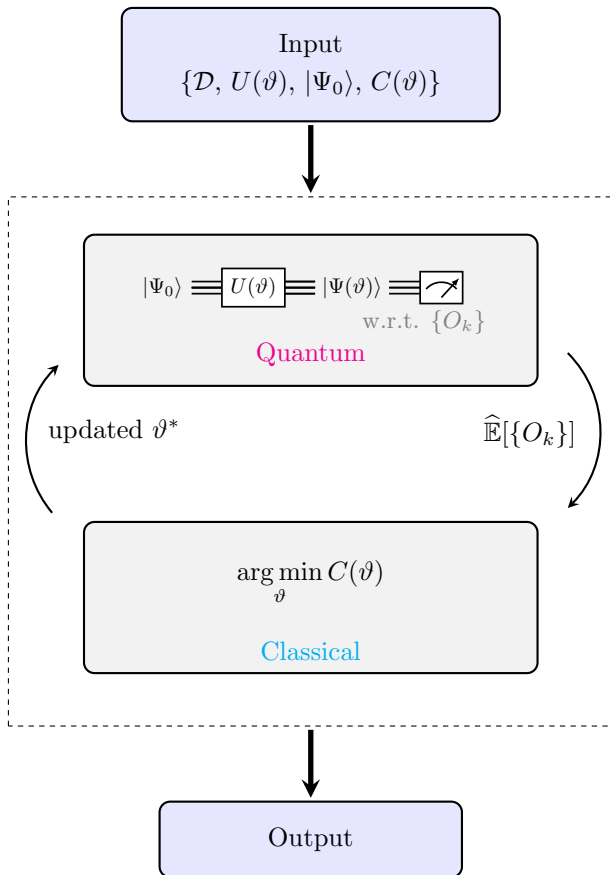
Input
$\{\mathcal{D}, U(\vartheta), |\Psi_0\rangle, C(\vartheta)\}$

$|\Psi_0\rangle$ $U(\vartheta)$ $|\Psi(\vartheta)\rangle$
w.r.t. $\{O_k\}$
Quantum

updated $\vartheta^*$

$\widehat{\mathbb{E}}[\{O_k\}]$

$\arg\min_{\vartheta} C(\vartheta)$

Classical

Output